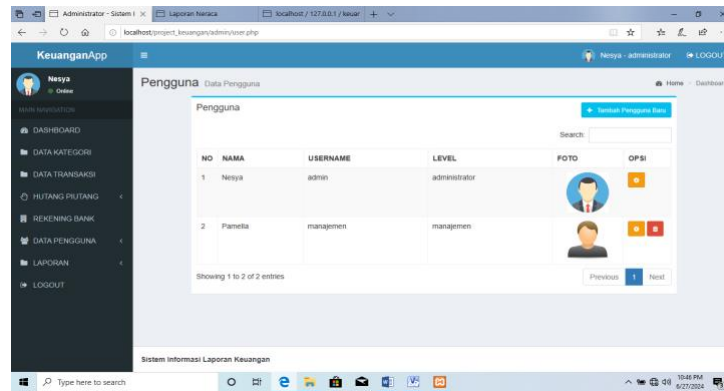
Administrator - Sistem I ×
Laporan Neraca
localhost / 127.0.0.1 / keuar
localhost/project_keuangan/admin/user.php

KeuanganApp
Nesya - administrator
LOGOUT

Nesya
Online
MAIN NAVIGATION
DASHBOARD
DATA KATEGORI
DATA TRANSAKSI
HUTANG PIUTANG
REKENING BANK
DATA PENGGUNA
LAPORAN
LOGOUT

Pengguna Data Pengguna
Home > Dashboard

Pengguna
+ Tambah Pengguna Baru
Search:

| NO | NAMA | USERNAME | LEVEL | FOTO | OPSI |
|---|---|---|---|---|---|
| 1 | Nesya | admin | administrator | | |
| 2 | Pamella | manajemen | manajemen | | |

Showing 1 to 2 of 2 entries
Previous 1 Next

Sistem Informasi Laporan Keuangan

Type here to search
10:46 PM
6/27/2024